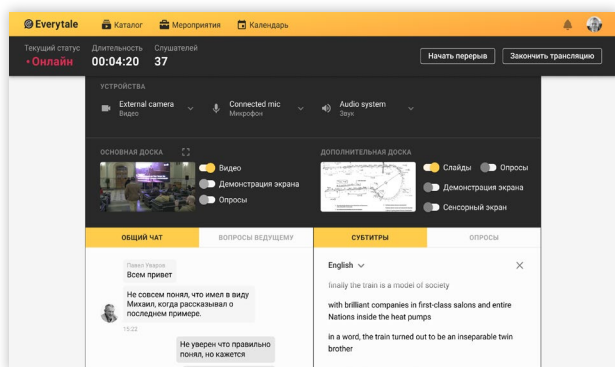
Everytale
Каталог
Мероприятия
Календарь

Текущий статус
• Онлайн
Длительность
00:04:20
Слушателей
37

Начать перерыв
Закончить трансляцию

УСТРОЙСТВА
External camera
Видео
Connected mic
Микрофон
Audio system
Звук

ОСНОВНАЯ ДОСКА
Видео
Демонстрация экрана
Опросы

ДОПОЛНИТЕЛЬНАЯ ДОСКА
Слайды
Опросы
Демонстрация экрана
Сенсорный экран

ОБЩИЙ ЧАТ
ВОПРОСЫ ВЕДУЩЕМУ

Павел Уваров
Всем привет

Не совсем понял, что имел в виду Михаил, когда рассказывал о последнем примере.
15:22

Не уверен что правильно понял, но кажется

СУБТИТРЫ
ОПРОСЫ

English

finally the train is a model of society

with brilliant companies in first-class salons and entire Nations inside the heat pumps

in a word, the train turned out to be an inseparable twin brother